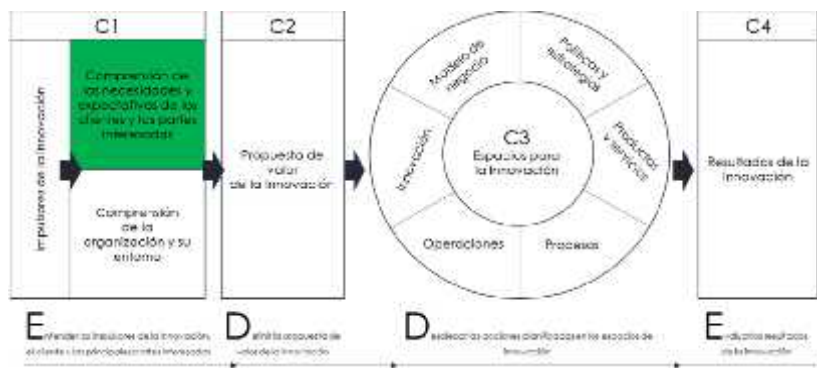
C1

Impulsores de la innovación

Comprensión de las necesidades y expectativas de los clientes y las partes interesadas

Comprensión de la organización y su entorno

C2

Propuesta de valor de la innovación

Modelo de negocio

Políticas y estrategias

Innovación

C3
Espacios para la innovación

Productos y servicios

Operaciones

Procesos

C4

Resultados de la innovación

Entender los impulsores de la innovación, el cliente y las principales partes interesadas

Definir la propuesta de valor de la innovación

Desplegar las acciones planificadas en los espacios de innovación

Evaluar los resultados de la innovación